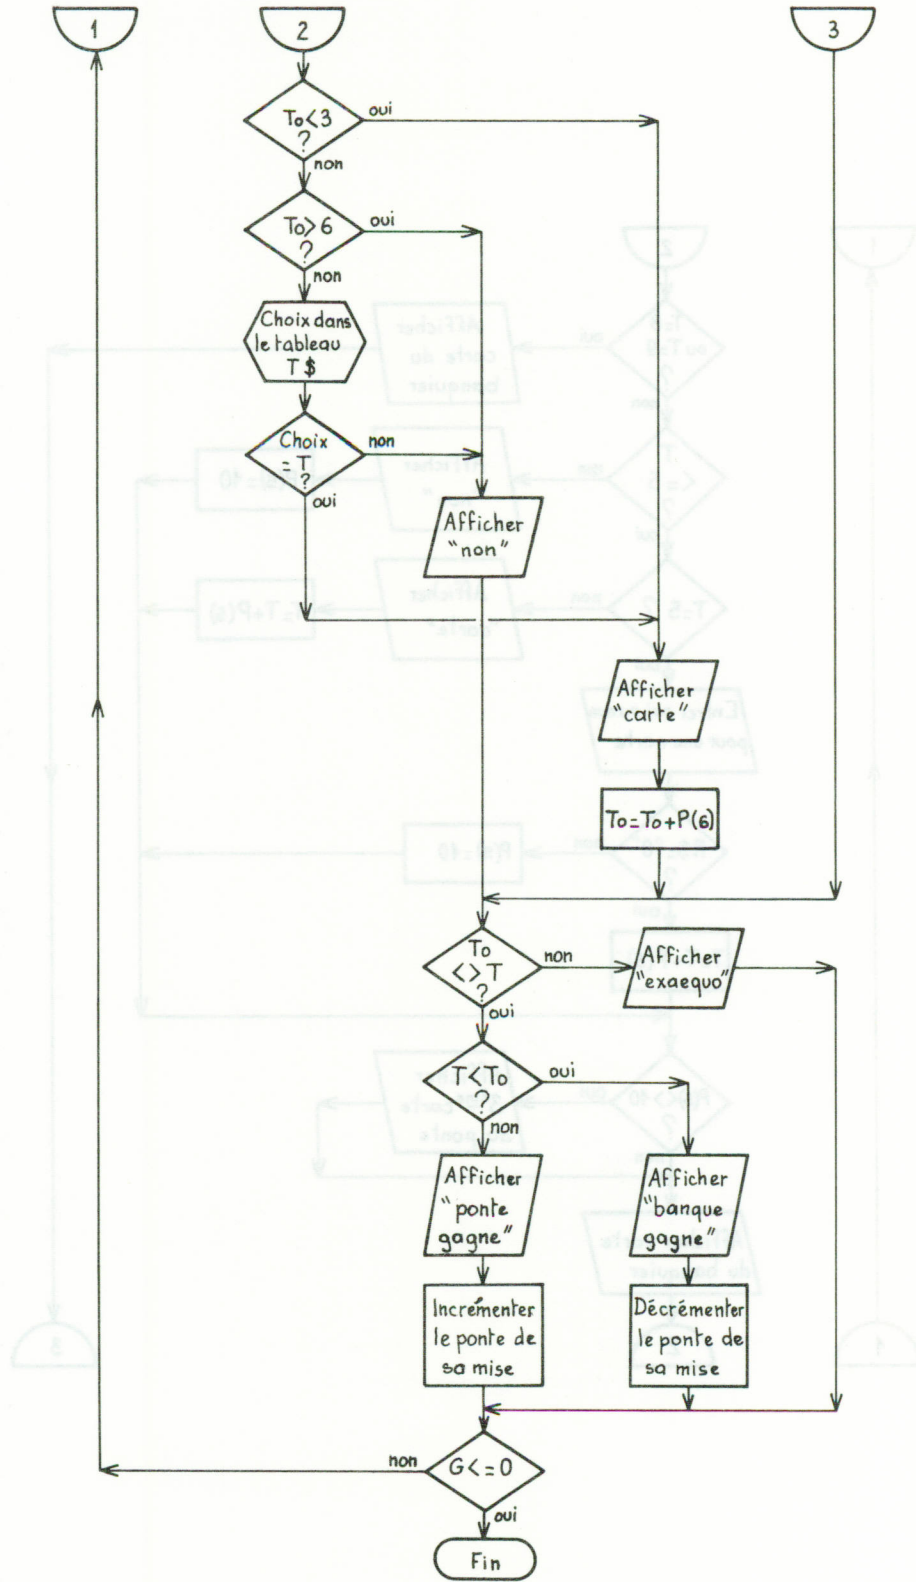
1

2

3

To<3 ?

oui

non

To>6 ?

oui

non

Choix dans le tableau T $

Choix = T ?

non

oui

Afficher "non"

Afficher "carte"

To=To+P(6)

To <> T ?

non

Afficher "exaequo"

oui

T<To ?

oui

non

Afficher "ponte gagne"

Afficher "banque gagne"

Incrementer le ponte de sa mise

Décrémenter le ponte de sa mise

G<=0

non

oui

Fin